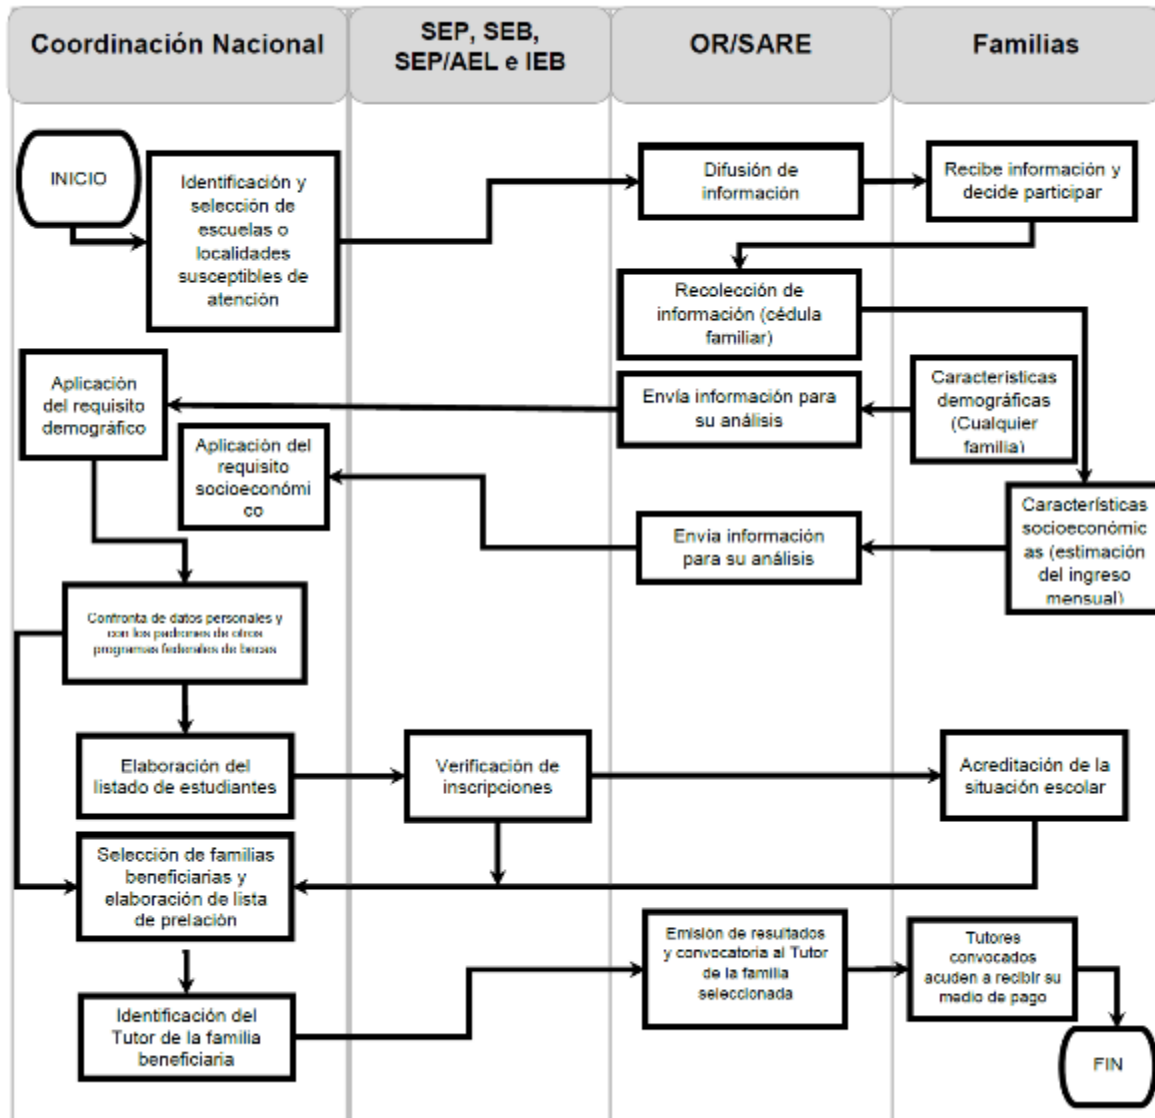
Coordinación Nacional

SEP, SEB, SEP/AEL e IEB

OR/SARE

Familias

INICIO

Identificación y selección de escuelas o localidades susceptibles de atención

Difusión de información

Recibe información y decide participar

Recolección de información (cédula familiar)

Aplicación del requisito demográfico

Envía información para su análisis

Características demográficas (Cualquier familia)

Aplicación del requisito socioeconómico

Características socioeconómicas (estimación del ingreso mensual)

Envia información para su análisis

Confronta de datos personales y con los padrones de otros programas federales de becas

Elaboración del listado de estudiantes

Verificación de inscripciones

Acreditación de la situación escolar

Selección de familias beneficiarias y elaboración de lista de prelación

Emisión de resultados y convocatoria al Tutor de la familia seleccionada

Tutores convocados acuden a recibir su medio de pago

Identificación del Tutor de la familia beneficiaria

FIN